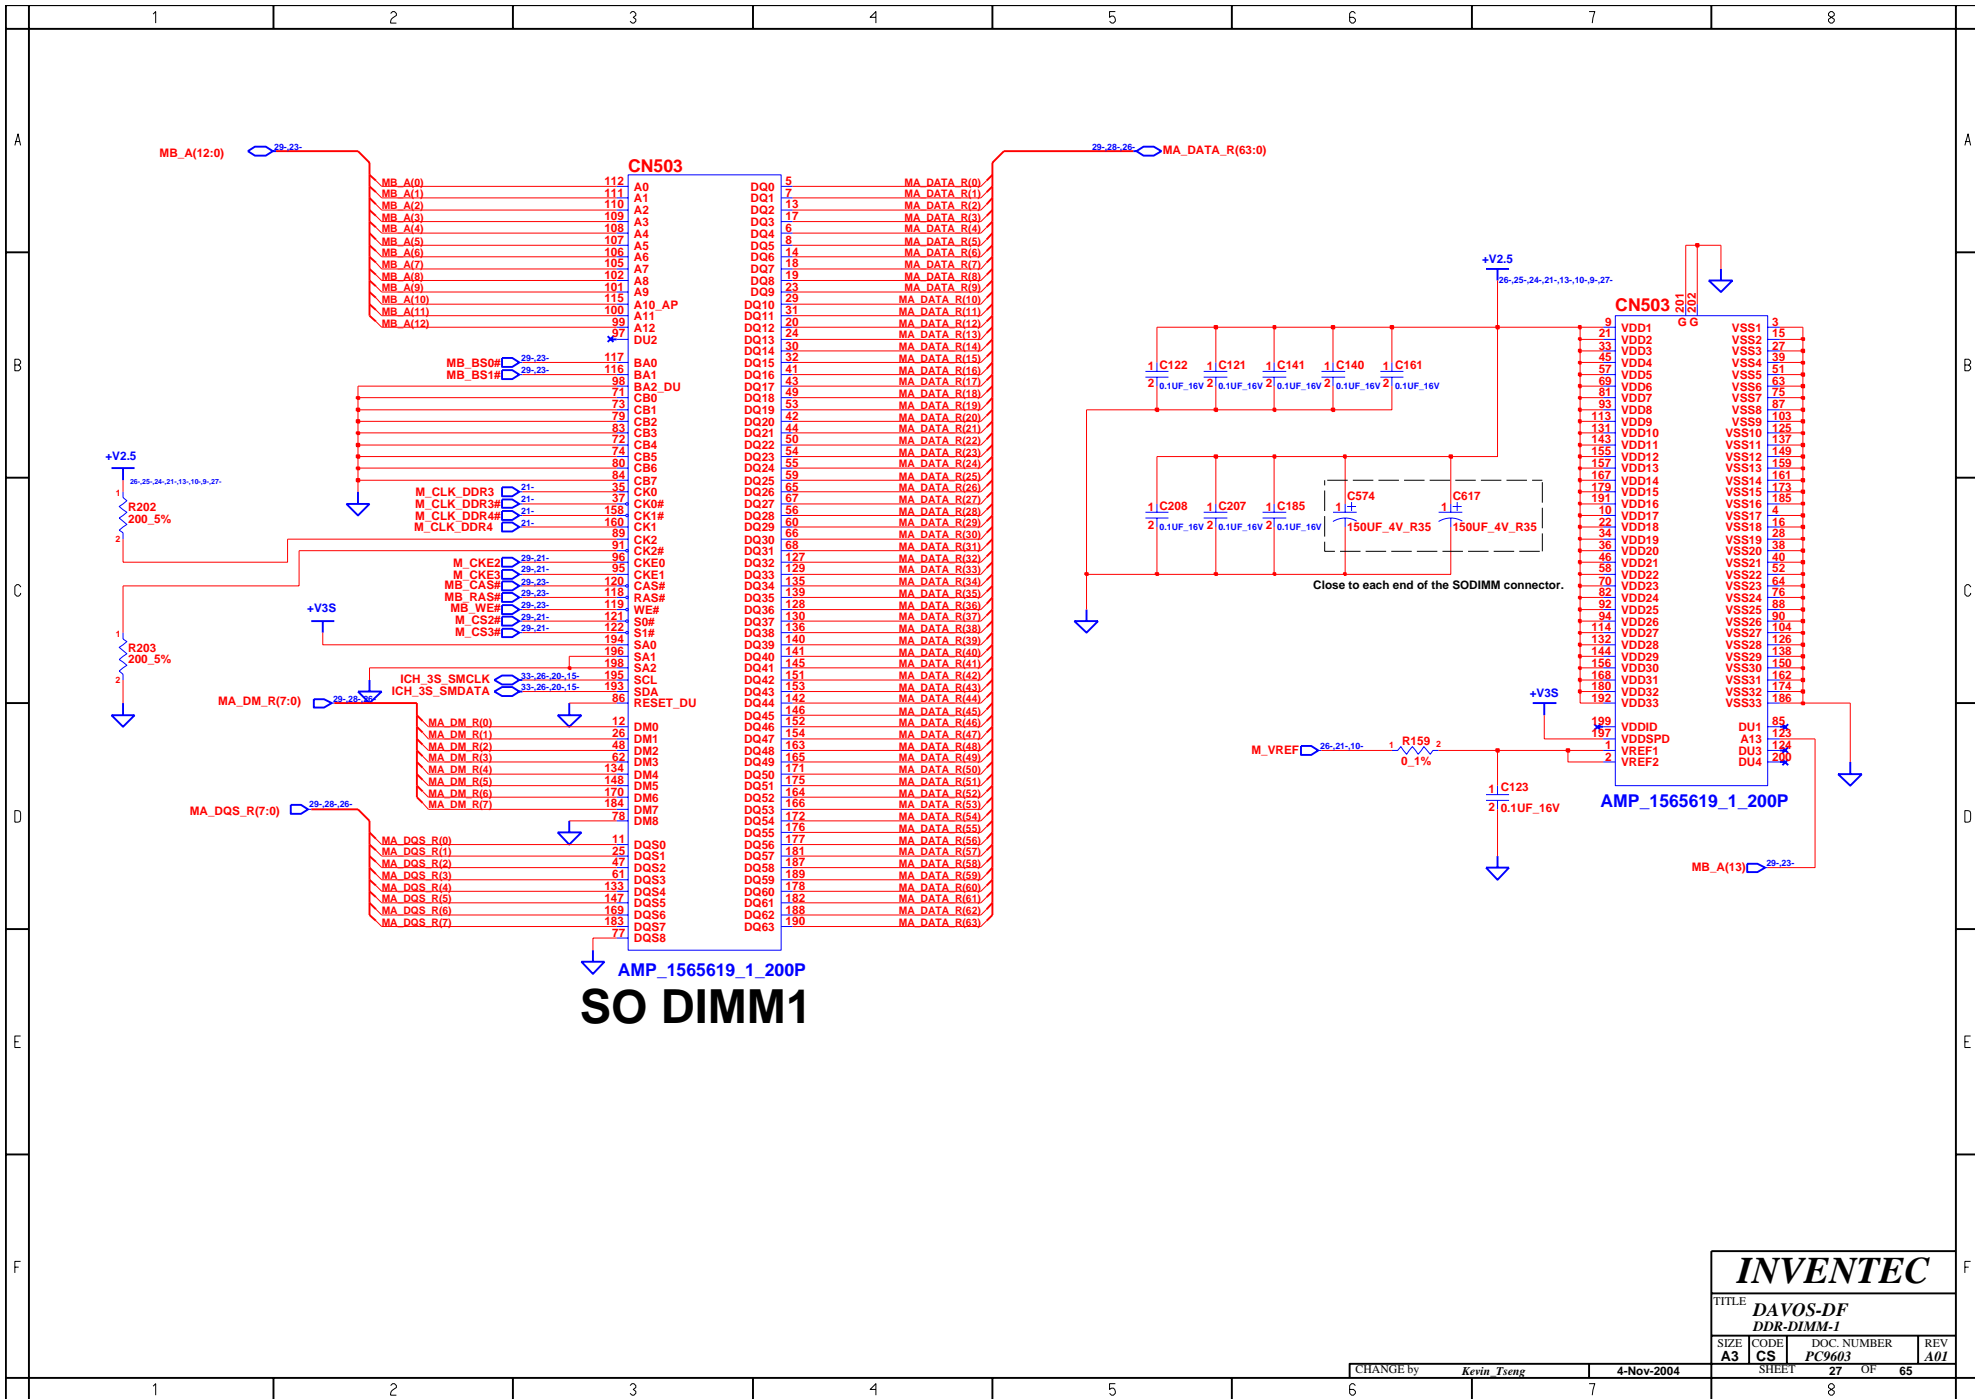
1 2 3 4 5 6 7 8

A

MB_A(12:0) 29-23-

CN503

MB_A(0) 112 A0
MB_A(1) 111 A1
MB_A(2) 110 A2
MB_A(3) 109 A3
MB_A(4) 108 A4
MB_A(5) 107 A5
MB_A(6) 106 A6
MB_A(7) 105 A7
MB_A(8) 102 A8
MB_A(9) 101 A9
MB_A(10) 115 A10_AP
MB_A(11) 100 A11
MB_A(12) 99 A12
97 DU2

MB_BS0# 29-23- 117 BA0
MB_BS1# 29-23- 116 BA1
98 BA2_DU
71 CB0
73 CB1
79 CB2
83 CB3
72 CB4
74 CB5
80 CB6
84 CB7

M_CLK_DDR3 21- 35 CK0
M_CLK_DDR3# 21- 37 CK0#
M_CLK_DDR4# 21- 158 CK1#
M_CLK_DDR4 21- 160 CK1
89 CK2
91 CK2#
M_CKE2 29-21- 96 CKE0
M_CKE3 29-21- 95 CKE1
MB_CAS# 29-23- 120 CAS#
MB_RAS# 29-23- 118 RAS#
MB_WE# 29-23- 119 WE#
M_CS2# 29-21- 121 S0#
M_CS3# 29-21- 122 S1#
194 SA0
196 SA1
198 SA2
ICH_3S_SMCLK 33-26-20-15- 195 SCL
ICH_3S_SMDATA 33-26-20-15- 193 SDA
86 RESET_DU

+V2.5
26-25-24-21-13-10-9-27-
R202 200_5%
R203 200_5%
+V3S

MA_DM_R(7:0) 29-28-26-
MA_DM_R(0) 12 DM0
MA_DM_R(1) 26 DM1
MA_DM_R(2) 48 DM2
MA_DM_R(3) 62 DM3
MA_DM_R(4) 134 DM4
MA_DM_R(5) 148 DM5
MA_DM_R(6) 170 DM6
MA_DM_R(7) 184 DM7
78 DM8

MA_DQS_R(7:0) 29-28-26-
MA_DQS_R(0) 11 DQS0
MA_DQS_R(1) 25 DQS1
MA_DQS_R(2) 47 DQS2
MA_DQS_R(3) 61 DQS3
MA_DQS_R(4) 133 DQS4
MA_DQS_R(5) 147 DQS5
MA_DQS_R(6) 169 DQS6
MA_DQS_R(7) 183 DQS7
77 DQS8

29-28-26- MA_DATA_R(63:0)

DQ0 5 MA_DATA_R(0)
DQ1 7 MA_DATA_R(1)
DQ2 13 MA_DATA_R(2)
DQ3 17 MA_DATA_R(3)
DQ4 6 MA_DATA_R(4)
DQ5 8 MA_DATA_R(5)
DQ6 14 MA_DATA_R(6)
DQ7 18 MA_DATA_R(7)
DQ8 19 MA_DATA_R(8)
DQ9 23 MA_DATA_R(9)
DQ10 29 MA_DATA_R(10)
DQ11 31 MA_DATA_R(11)
DQ12 20 MA_DATA_R(12)
DQ13 24 MA_DATA_R(13)
DQ14 30 MA_DATA_R(14)
DQ15 32 MA_DATA_R(15)
DQ16 41 MA_DATA_R(16)
DQ17 43 MA_DATA_R(17)
DQ18 49 MA_DATA_R(18)
DQ19 53 MA_DATA_R(19)
DQ20 42 MA_DATA_R(20)
DQ21 44 MA_DATA_R(21)
DQ22 50 MA_DATA_R(22)
DQ23 54 MA_DATA_R(23)
DQ24 55 MA_DATA_R(24)
DQ25 59 MA_DATA_R(25)
DQ26 65 MA_DATA_R(26)
DQ27 67 MA_DATA_R(27)
DQ28 56 MA_DATA_R(28)
DQ29 60 MA_DATA_R(29)
DQ30 66 MA_DATA_R(30)
DQ31 68 MA_DATA_R(31)
DQ32 127 MA_DATA_R(32)
DQ33 129 MA_DATA_R(33)
DQ34 135 MA_DATA_R(34)
DQ35 139 MA_DATA_R(35)
DQ36 128 MA_DATA_R(36)
DQ37 130 MA_DATA_R(37)
DQ38 136 MA_DATA_R(38)
DQ39 140 MA_DATA_R(39)
DQ40 141 MA_DATA_R(40)
DQ41 145 MA_DATA_R(41)
DQ42 151 MA_DATA_R(42)
DQ43 153 MA_DATA_R(43)
DQ44 142 MA_DATA_R(44)
DQ45 146 MA_DATA_R(45)
DQ46 152 MA_DATA_R(46)
DQ47 154 MA_DATA_R(47)
DQ48 163 MA_DATA_R(48)
DQ49 165 MA_DATA_R(49)
DQ50 171 MA_DATA_R(50)
DQ51 175 MA_DATA_R(51)
DQ52 164 MA_DATA_R(52)
DQ53 166 MA_DATA_R(53)
DQ54 172 MA_DATA_R(54)
DQ55 176 MA_DATA_R(55)
DQ56 177 MA_DATA_R(56)
DQ57 181 MA_DATA_R(57)
DQ58 187 MA_DATA_R(58)
DQ59 189 MA_DATA_R(59)
DQ60 178 MA_DATA_R(60)
DQ61 182 MA_DATA_R(61)
DQ62 188 MA_DATA_R(62)
DQ63 190 MA_DATA_R(63)

AMP_1565619_1_200P
SO DIMM1

+V2.5
26-25-24-21-13-10-9-27-
CN503 201 202 G G

C122 0.1UF_16V C121 0.1UF_16V C141 0.1UF_16V C140 0.1UF_16V C161 0.1UF_16V
C208 0.1UF_16V C207 0.1UF_16V C185 0.1UF_16V C574 150UF_4V_R35 C617 150UF_4V_R35
Close to each end of the SODIMM connector.

9 VDD1, 21 VDD2, 33 VDD3, 45 VDD4, 57 VDD5, 69 VDD6, 81 VDD7, 93 VDD8, 113 VDD9, 131 VDD10, 143 VDD11, 155 VDD12, 157 VDD13, 167 VDD14, 179 VDD15, 191 VDD16, 10 VDD17, 22 VDD18, 34 VDD19, 36 VDD20, 46 VDD21, 58 VDD22, 70 VDD23, 82 VDD24, 92 VDD25, 94 VDD26, 114 VDD27, 132 VDD28, 144 VDD29, 156 VDD30, 168 VDD31, 180 VDD32, 192 VDD33
VSS1 3, VSS2 15, VSS3 27, VSS4 39, VSS5 51, VSS6 63, VSS7 75, VSS8 87, VSS9 103, VSS10 125, VSS11 137, VSS12 149, VSS13 159, VSS14 161, VSS15 173, VSS16 185, VSS17 4, VSS18 16, VSS19 28, VSS20 38, VSS21 40, VSS22 52, VSS23 64, VSS24 76, VSS25 88, VSS26 90, VSS27 104, VSS28 126, VSS29 138, VSS30 150, VSS31 162, VSS32 174, VSS33 186

+V3S
199 VDDID
197 VDDSPD
1 VREF1
2 VREF2
DU1 85
A13 123
DU3 124
DU4 200

M_VREF 26-21-10- R159 0_1%
C123 0.1UF_16V
AMP_1565619_1_200P
MB_A(13) 29-23-

INVENTEC
TITLE DAVOS-DF
DDR-DIMM-1
SIZE A3 CODE CS DOC. NUMBER PC9603 REV A01
CHANGE by Kevin_Tseng 4-Nov-2004 SHEET 27 OF 65